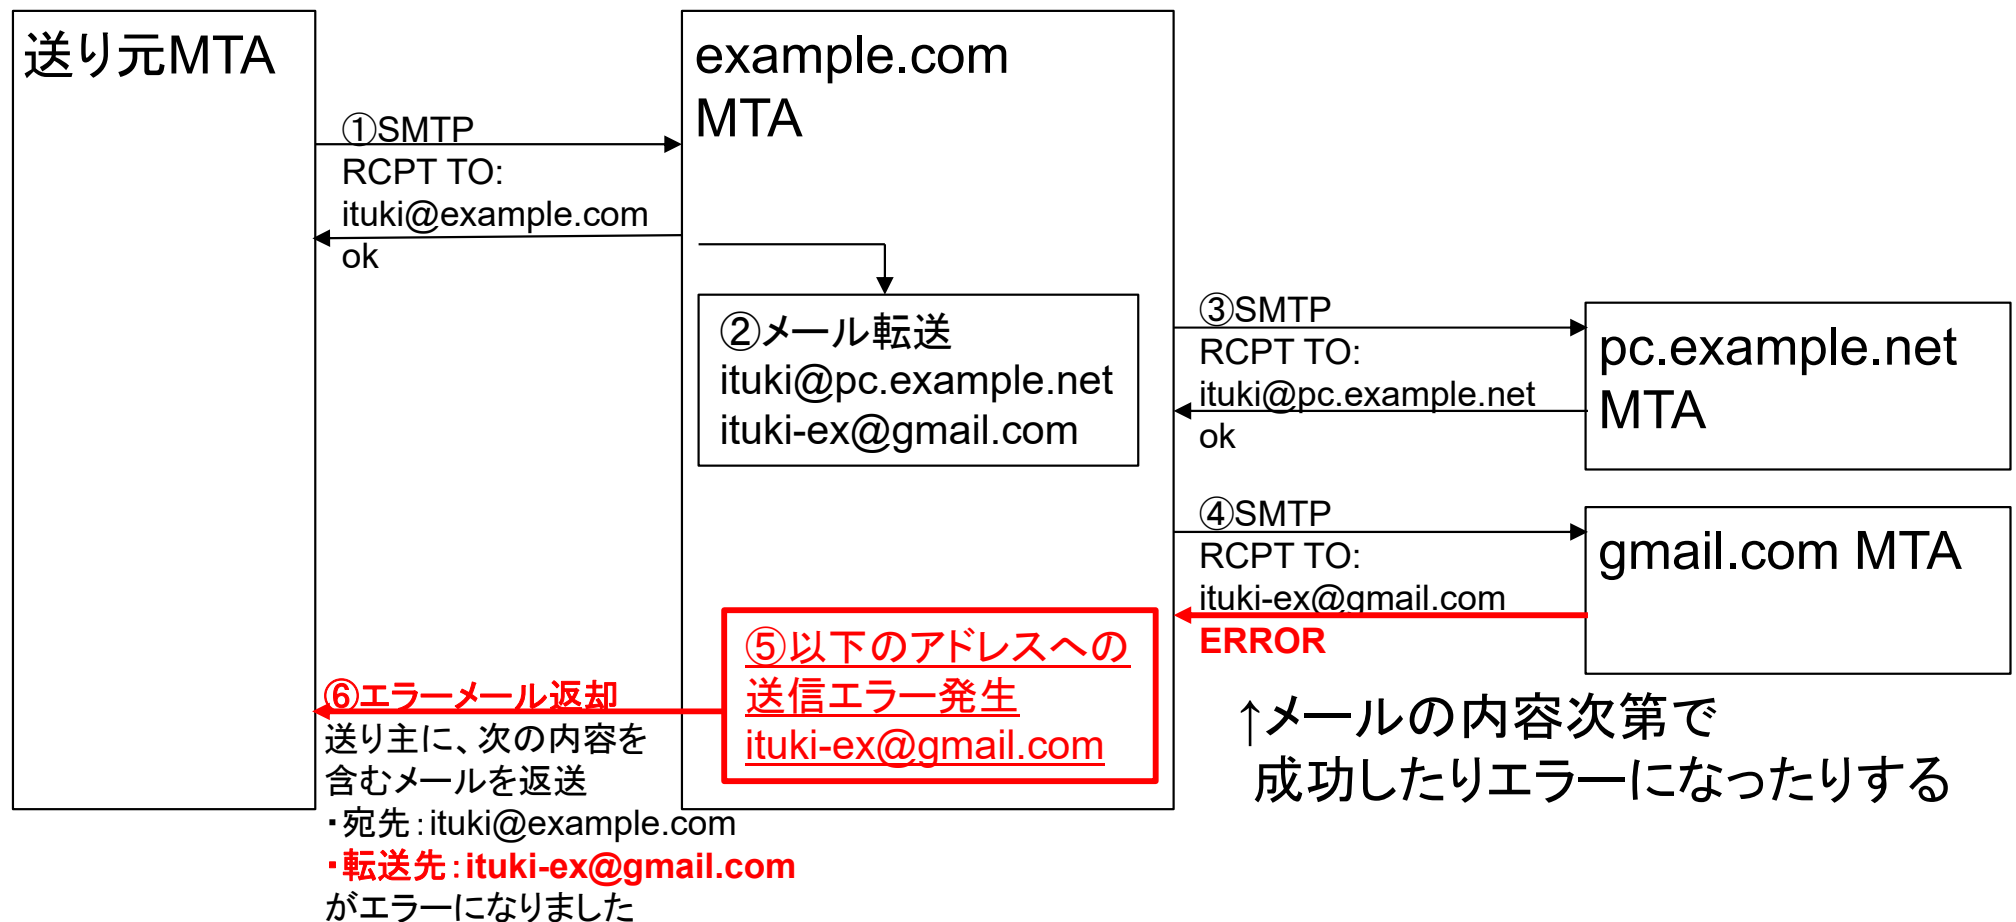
送り元MTA

①SMTP
RCPT TO:
ituki@example.com
ok

example.com
MTA

②メール転送
ituki@pc.example.net
ituki-ex@gmail.com

③SMTP
RCPT TO:
ituki@pc.example.net
ok

pc.example.net
MTA

④SMTP
RCPT TO:
ituki-ex@gmail.com
ERROR

gmail.com MTA

⑤以下のアドレスへの
送信エラー発生
ituki-ex@gmail.com

⑥エラーメール返却
送り主に、次の内容を
含むメールを返送
・宛先：ituki@example.com
・転送先：ituki-ex@gmail.com
がエラーになりました

↑メールの内容次第で
成功したりエラーになったりする